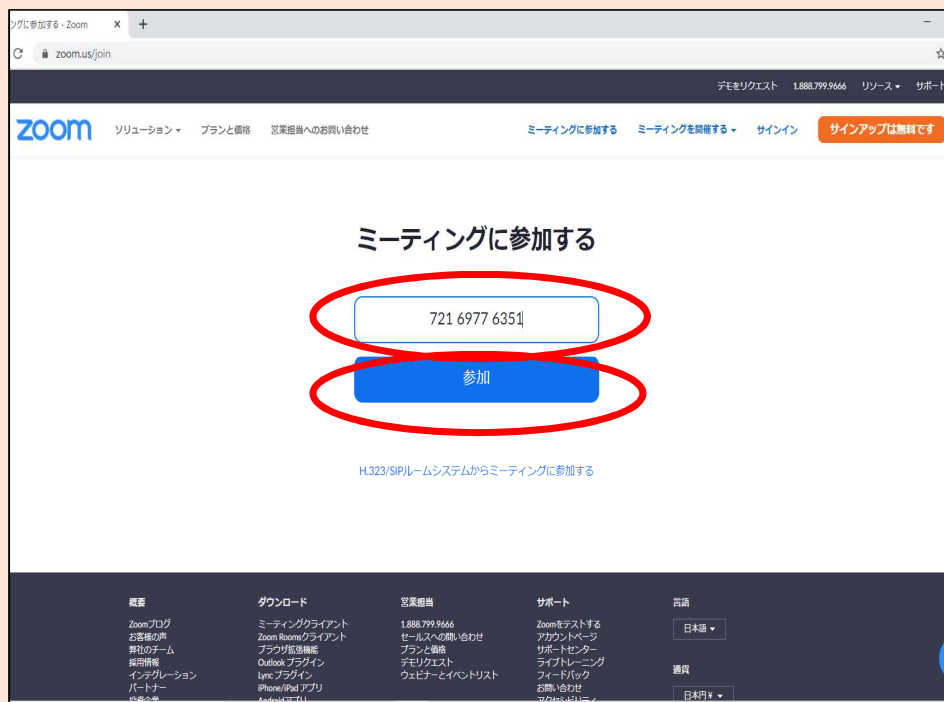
ングに参加する - Zoom ×  +

zoom.us/join

デモをリクエスト 1.888.799.9666 リソース ▾ サポート

zoom ソリューション ▾ プランと価格 営業担当へのお問い合わせ ミーティングに参加する ミーティングを開催する ▾ サインイン サインアップは無料です

ミーティングに参加する

721 6977 6351

参加

H.323/SIPルームシステムからミーティングに参加する

概要
Zoomブログ
お客様の声
弊社のチーム
採用情報
インテグレーション
パートナー
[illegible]

ダウンロード
ミーティングクライアント
Zoom Roomsクライアント
ブラウザ拡張機能
Outlook プラグイン
Lync プラグイン
iPhone/iPad アプリ
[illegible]

営業担当
1.888.799.9666
セールスへの問い合わせ
プランと価格
デモリクエスト
ウェビナーとイベントリスト

サポート
Zoomをテストする
アカウントページ
サポートセンター
ライブトレーニング
フィードバック
お問い合わせ
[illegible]

言語
日本語 ▾

通貨
日本円 ¥ ▾